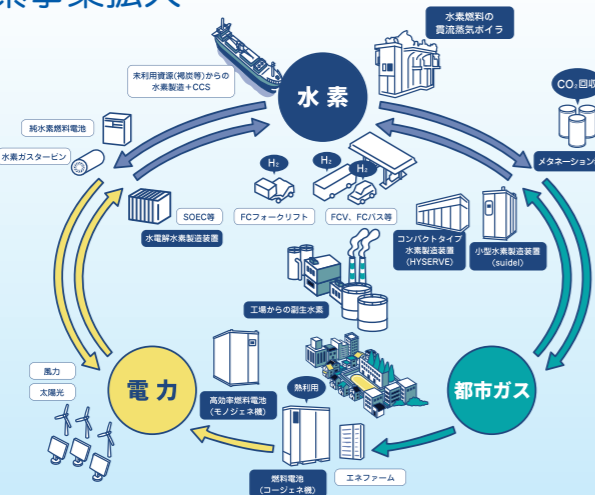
素事業拡大

水素燃料の貫流蒸気ボイラ

未利用資源(褐炭等)からの水素製造＋CCS

水素

$CO_2$回収

純水素燃料電池

水素ガスタービン

メタネーション

$H_2$

$H_2$

$H_2$

SOEC等

FCフォークリフト

FCV、FCバス等

水電解水素製造装置

コンパクトタイプ水素製造装置(HYSERVE)

小型水素製造装置(suidel)

工場からの副生水素

風力

太陽光

電力

高効率燃料電池(モノジェネ機)

熱利用

都市ガス

燃料電池(コージェネ機)

エネファーム